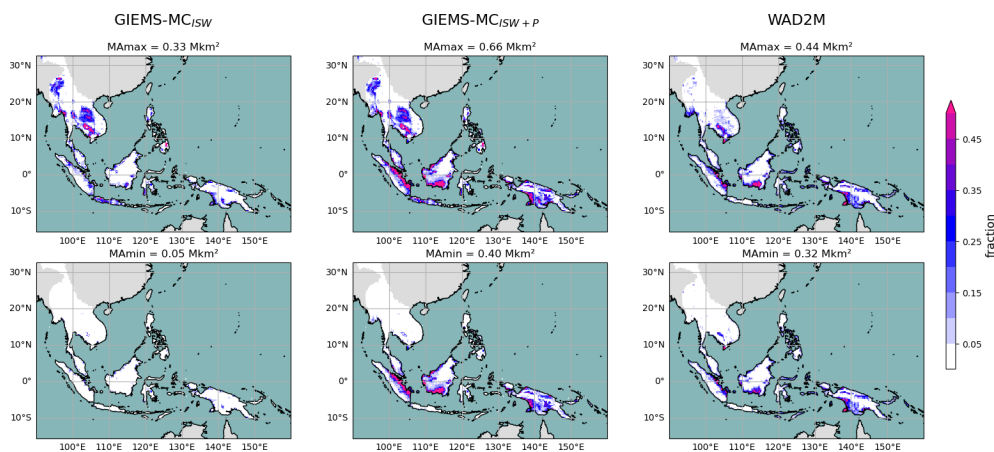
GIEMS-MC$_{ISW}$

MAmax = 0.33 Mkm²

30°N
20°N
10°N
0°
10°S

100°E 110°E 120°E 130°E 140°E 150°E

GIEMS-MC$_{ISW+P}$

MAmax = 0.66 Mkm²

30°N
20°N
10°N
0°
10°S

100°E 110°E 120°E 130°E 140°E 150°E

WAD2M

MAmax = 0.44 Mkm²

30°N
20°N
10°N
0°
10°S

100°E 110°E 120°E 130°E 140°E 150°E

MAmin = 0.05 Mkm²

30°N
20°N
10°N
0°
10°S

100°E 110°E 120°E 130°E 140°E 150°E

MAmin = 0.40 Mkm²

30°N
20°N
10°N
0°
10°S

100°E 110°E 120°E 130°E 140°E 150°E

MAmin = 0.32 Mkm²

30°N
20°N
10°N
0°
10°S

100°E 110°E 120°E 130°E 140°E 150°E

0.45
0.35
0.25
0.15
0.05
fraction